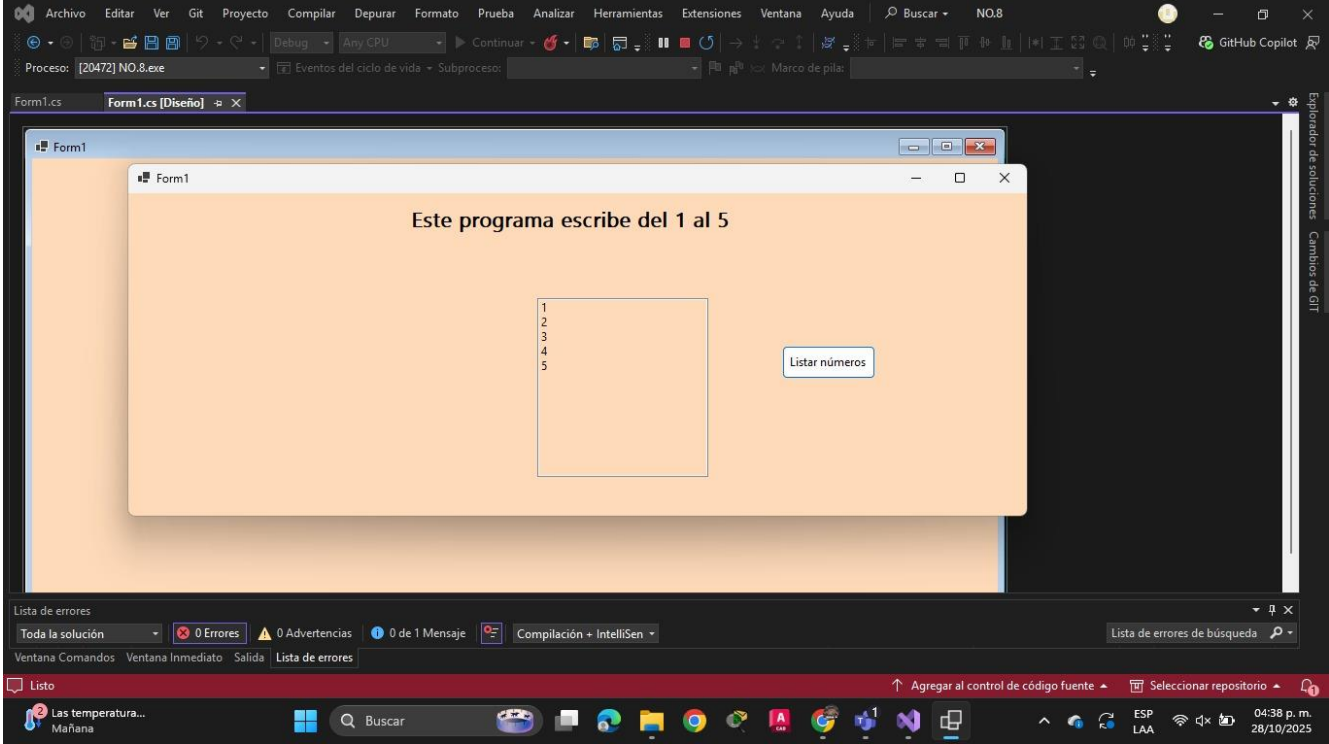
Archivo Editar Ver Git Proyecto Compilar Depurar Formato Prueba Analizar Herramientas Extensiones Ventana Ayuda Buscar NO.8

Debug Any CPU Continuar GitHub Copilot

Proceso: [20472] NO.8.exe Eventos del ciclo de vida Subproceso: Marco de pila:

Form1.cs Form1.cs [Diseño]

Explorador de soluciones Cambios de GIT

Form1

Form1

Este programa escribe del 1 al 5

1
2
3
4
5

Listar números

Lista de errores

Toda la solución 0 Errores 0 Advertencias 0 de 1 Mensaje Compilación + IntelliSen

Lista de errores de búsqueda

Ventana Comandos Ventana Inmediato Salida Lista de errores

Listo Agregar al control de código fuente Seleccionar repositorio

Las temperatura... Mañana Buscar ESP LAA 04:38 p. m. 28/10/2025